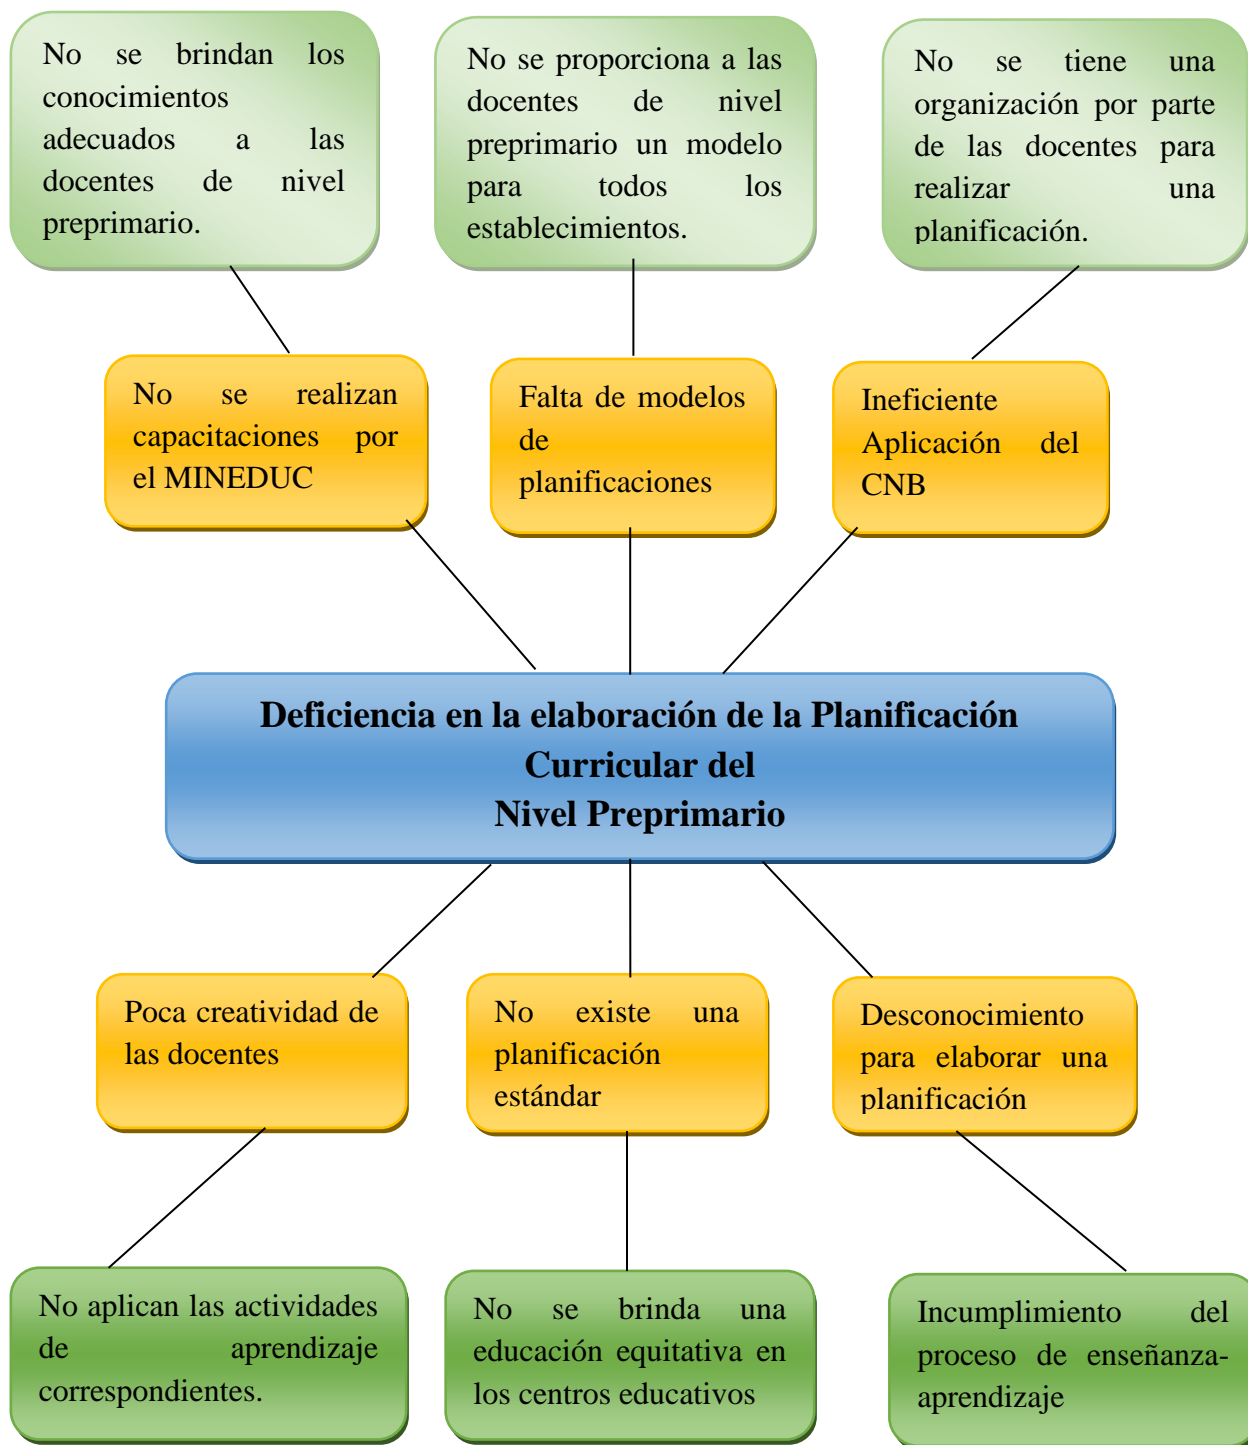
No se brindan los conocimientos adecuados a las docentes de nivel preprimario.

No se proporciona a las docentes de nivel preprimario un modelo para todos los establecimientos.

No se tiene una organización por parte de las docentes para realizar una planificación.

No se realizan capacitaciones por el MINEDUC

Falta de modelos de planificaciones

Ineficiente Aplicación del CNB

**Deficiencia en la elaboración de la Planificación Curricular del Nivel Preprimario**

Poca creatividad de las docentes

No existe una planificación estándar

Desconocimiento para elaborar una planificación

No aplican las actividades de aprendizaje correspondientes.

No se brinda una educación equitativa en los centros educativos

Incumplimiento del proceso de enseñanza-aprendizaje